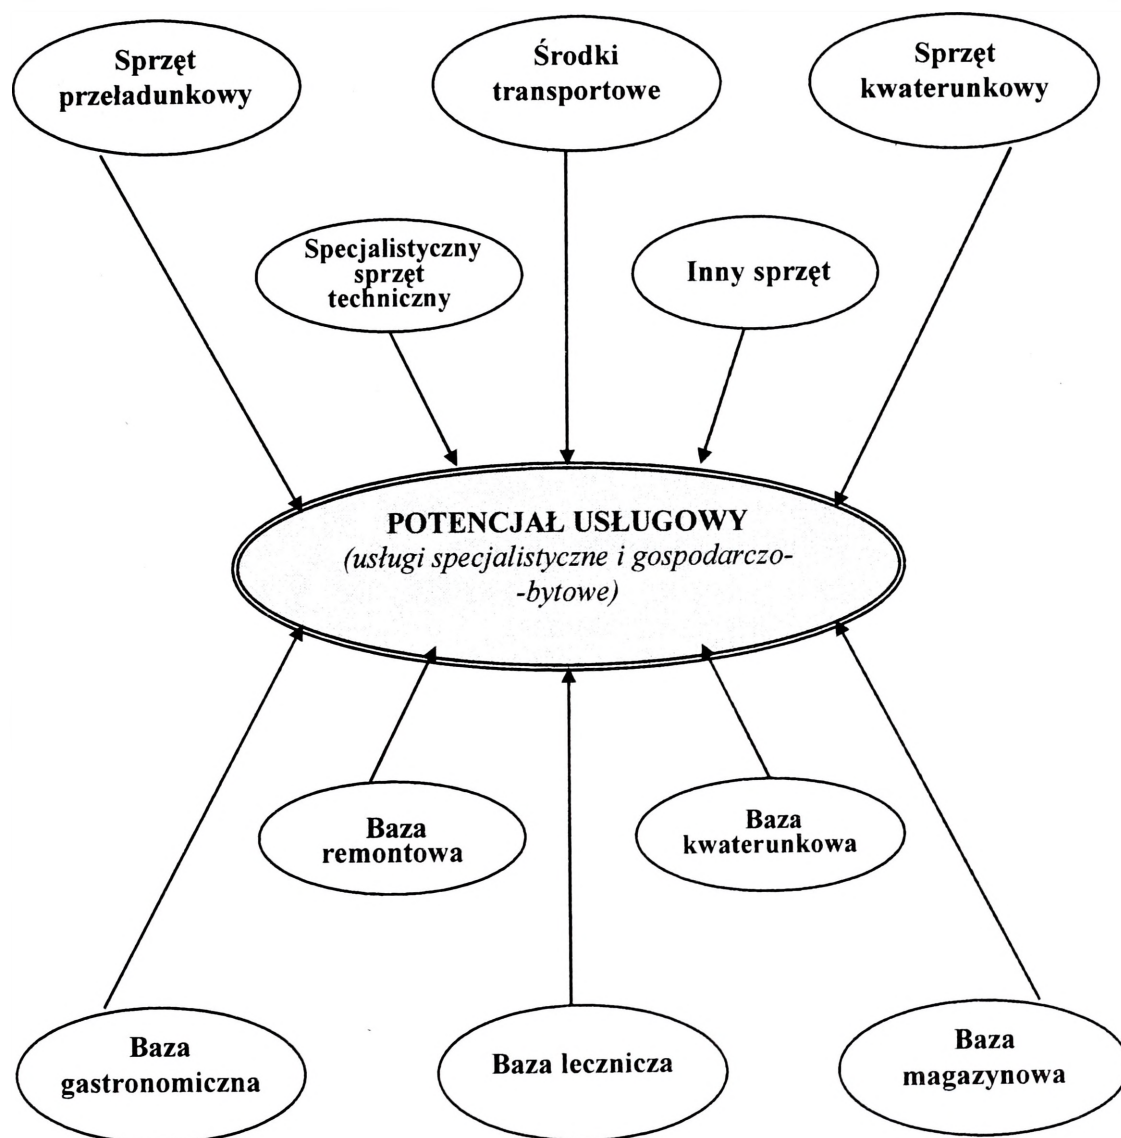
Sprzęt przeładunkowy

Środki transportowe

Sprzęt kwaterunkowy

Specjalistyczny sprzęt techniczny

Inny sprzęt

POTENCJAŁ USŁUGOWY
(usługi specjalistyczne i gospodarczo-bytowe)

Baza remontowa

Baza kwaterunkowa

Baza gastronomiczna

Baza lecznicza

Baza magazynowa